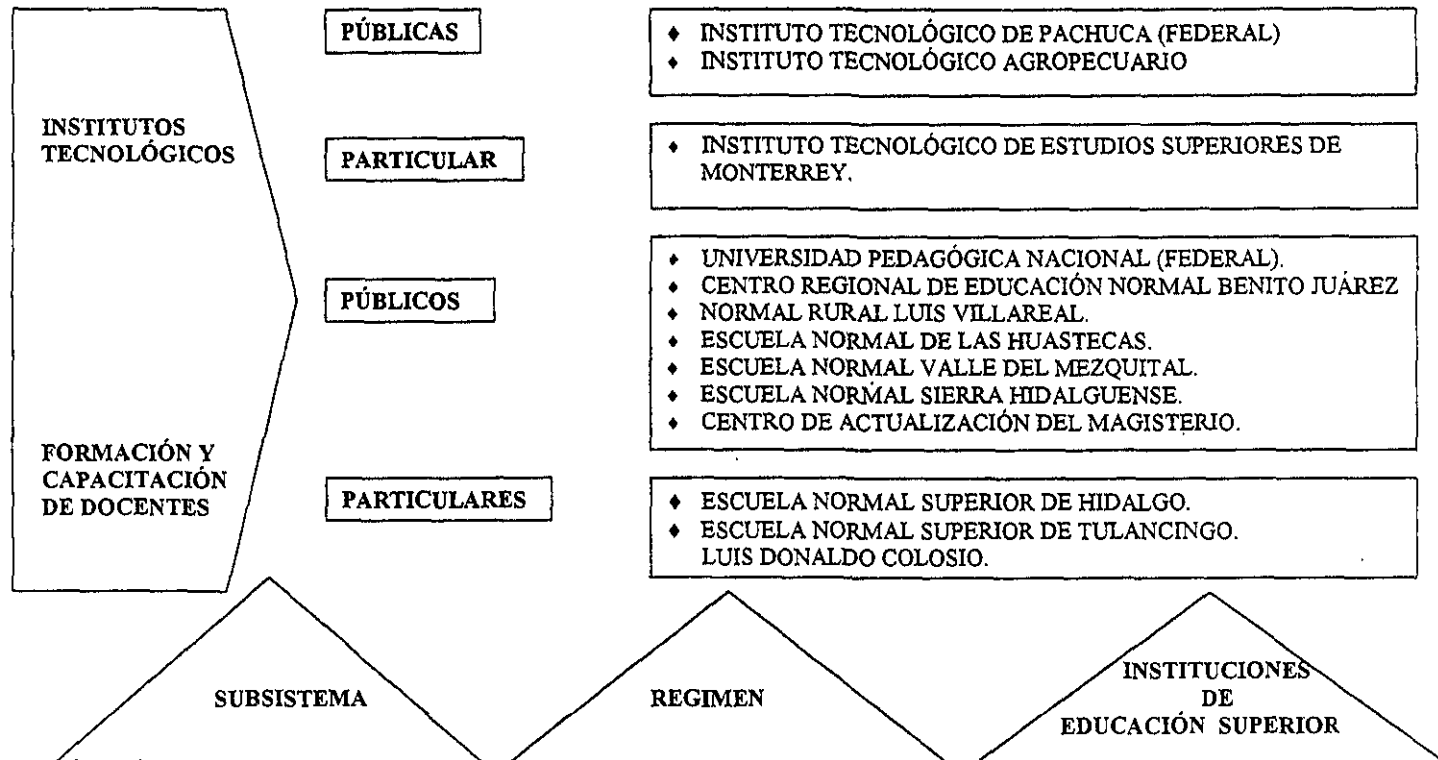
INSTITUTOS TECNOLÓGICOS

FORMACIÓN Y CAPACITACIÓN DE DOCENTES

PÚBLICAS

- INSTITUTO TECNOLÓGICO DE PACHUCA (FEDERAL)
- INSTITUTO TECNOLÓGICO AGROPECUARIO

PARTICULAR

- INSTITUTO TECNOLÓGICO DE ESTUDIOS SUPERIORES DE MONTERREY.

PÚBLICOS

- UNIVERSIDAD PEDAGÓGICA NACIONAL (FEDERAL).
- CENTRO REGIONAL DE EDUCACIÓN NORMAL BENITO JUÁREZ
- NORMAL RURAL LUIS VILLAREAL.
- ESCUELA NORMAL DE LAS HUASTECAS.
- ESCUELA NORMAL VALLE DEL MEZQUITAL.
- ESCUELA NORMAL SIERRA HIDALGUENSE.
- CENTRO DE ACTUALIZACIÓN DEL MAGISTERIO.

PARTICULARES

- ESCUELA NORMAL SUPERIOR DE HIDALGO.
- ESCUELA NORMAL SUPERIOR DE TULANCINGO. LUIS DONALDO COLOSIO.

SUBSISTEMA

REGIMEN

INSTITUCIONES DE EDUCACIÓN SUPERIOR